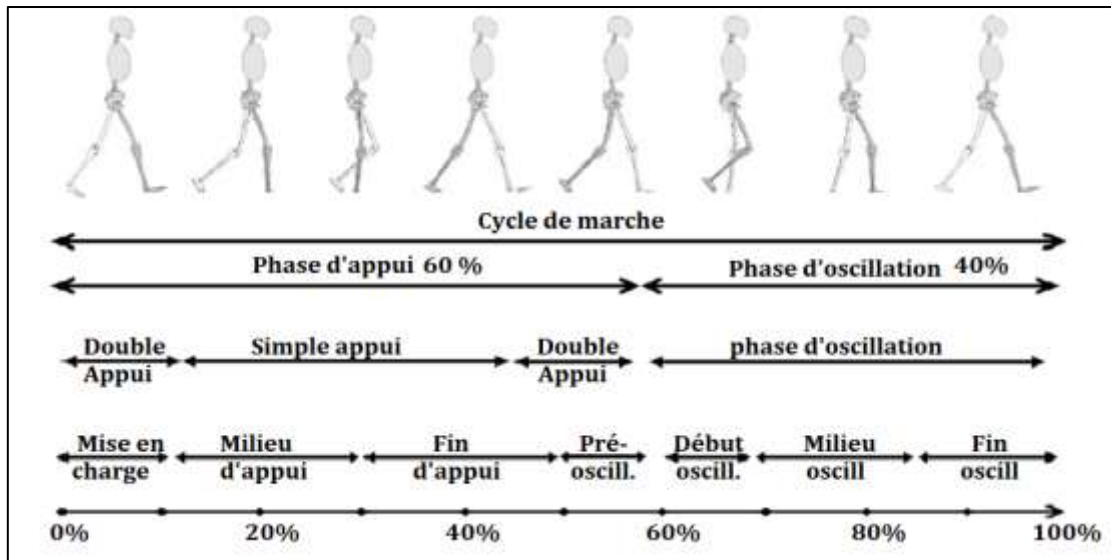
Cycle de marche

Phase d'appui 60 %

Phase d'oscillation 40%

Double Appui

Simple appui

Double Appui

phase d'oscillation

Mise en charge

Milieu d'appui

Fin d'appui

Pré-oscill.

Début oscill.

Milieu oscill

Fin oscill

0%

20%

40%

60%

80%

100%